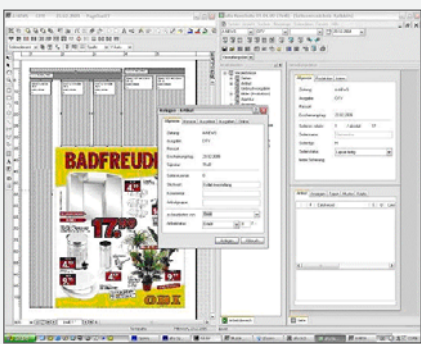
BADFREUD

17,99

OBI

Allgemein

Zeitung
Ausgabe
Ressort
Erscheinungstag
Seitennummer
Seitenname
Farbigkeit
Seitenstatus
Seite Scharnung

Zeitung
Ausgabe
Ressort
Erscheinungstag
Seitenzahl

Stichwort
Kommentar

OK
Abbrechen